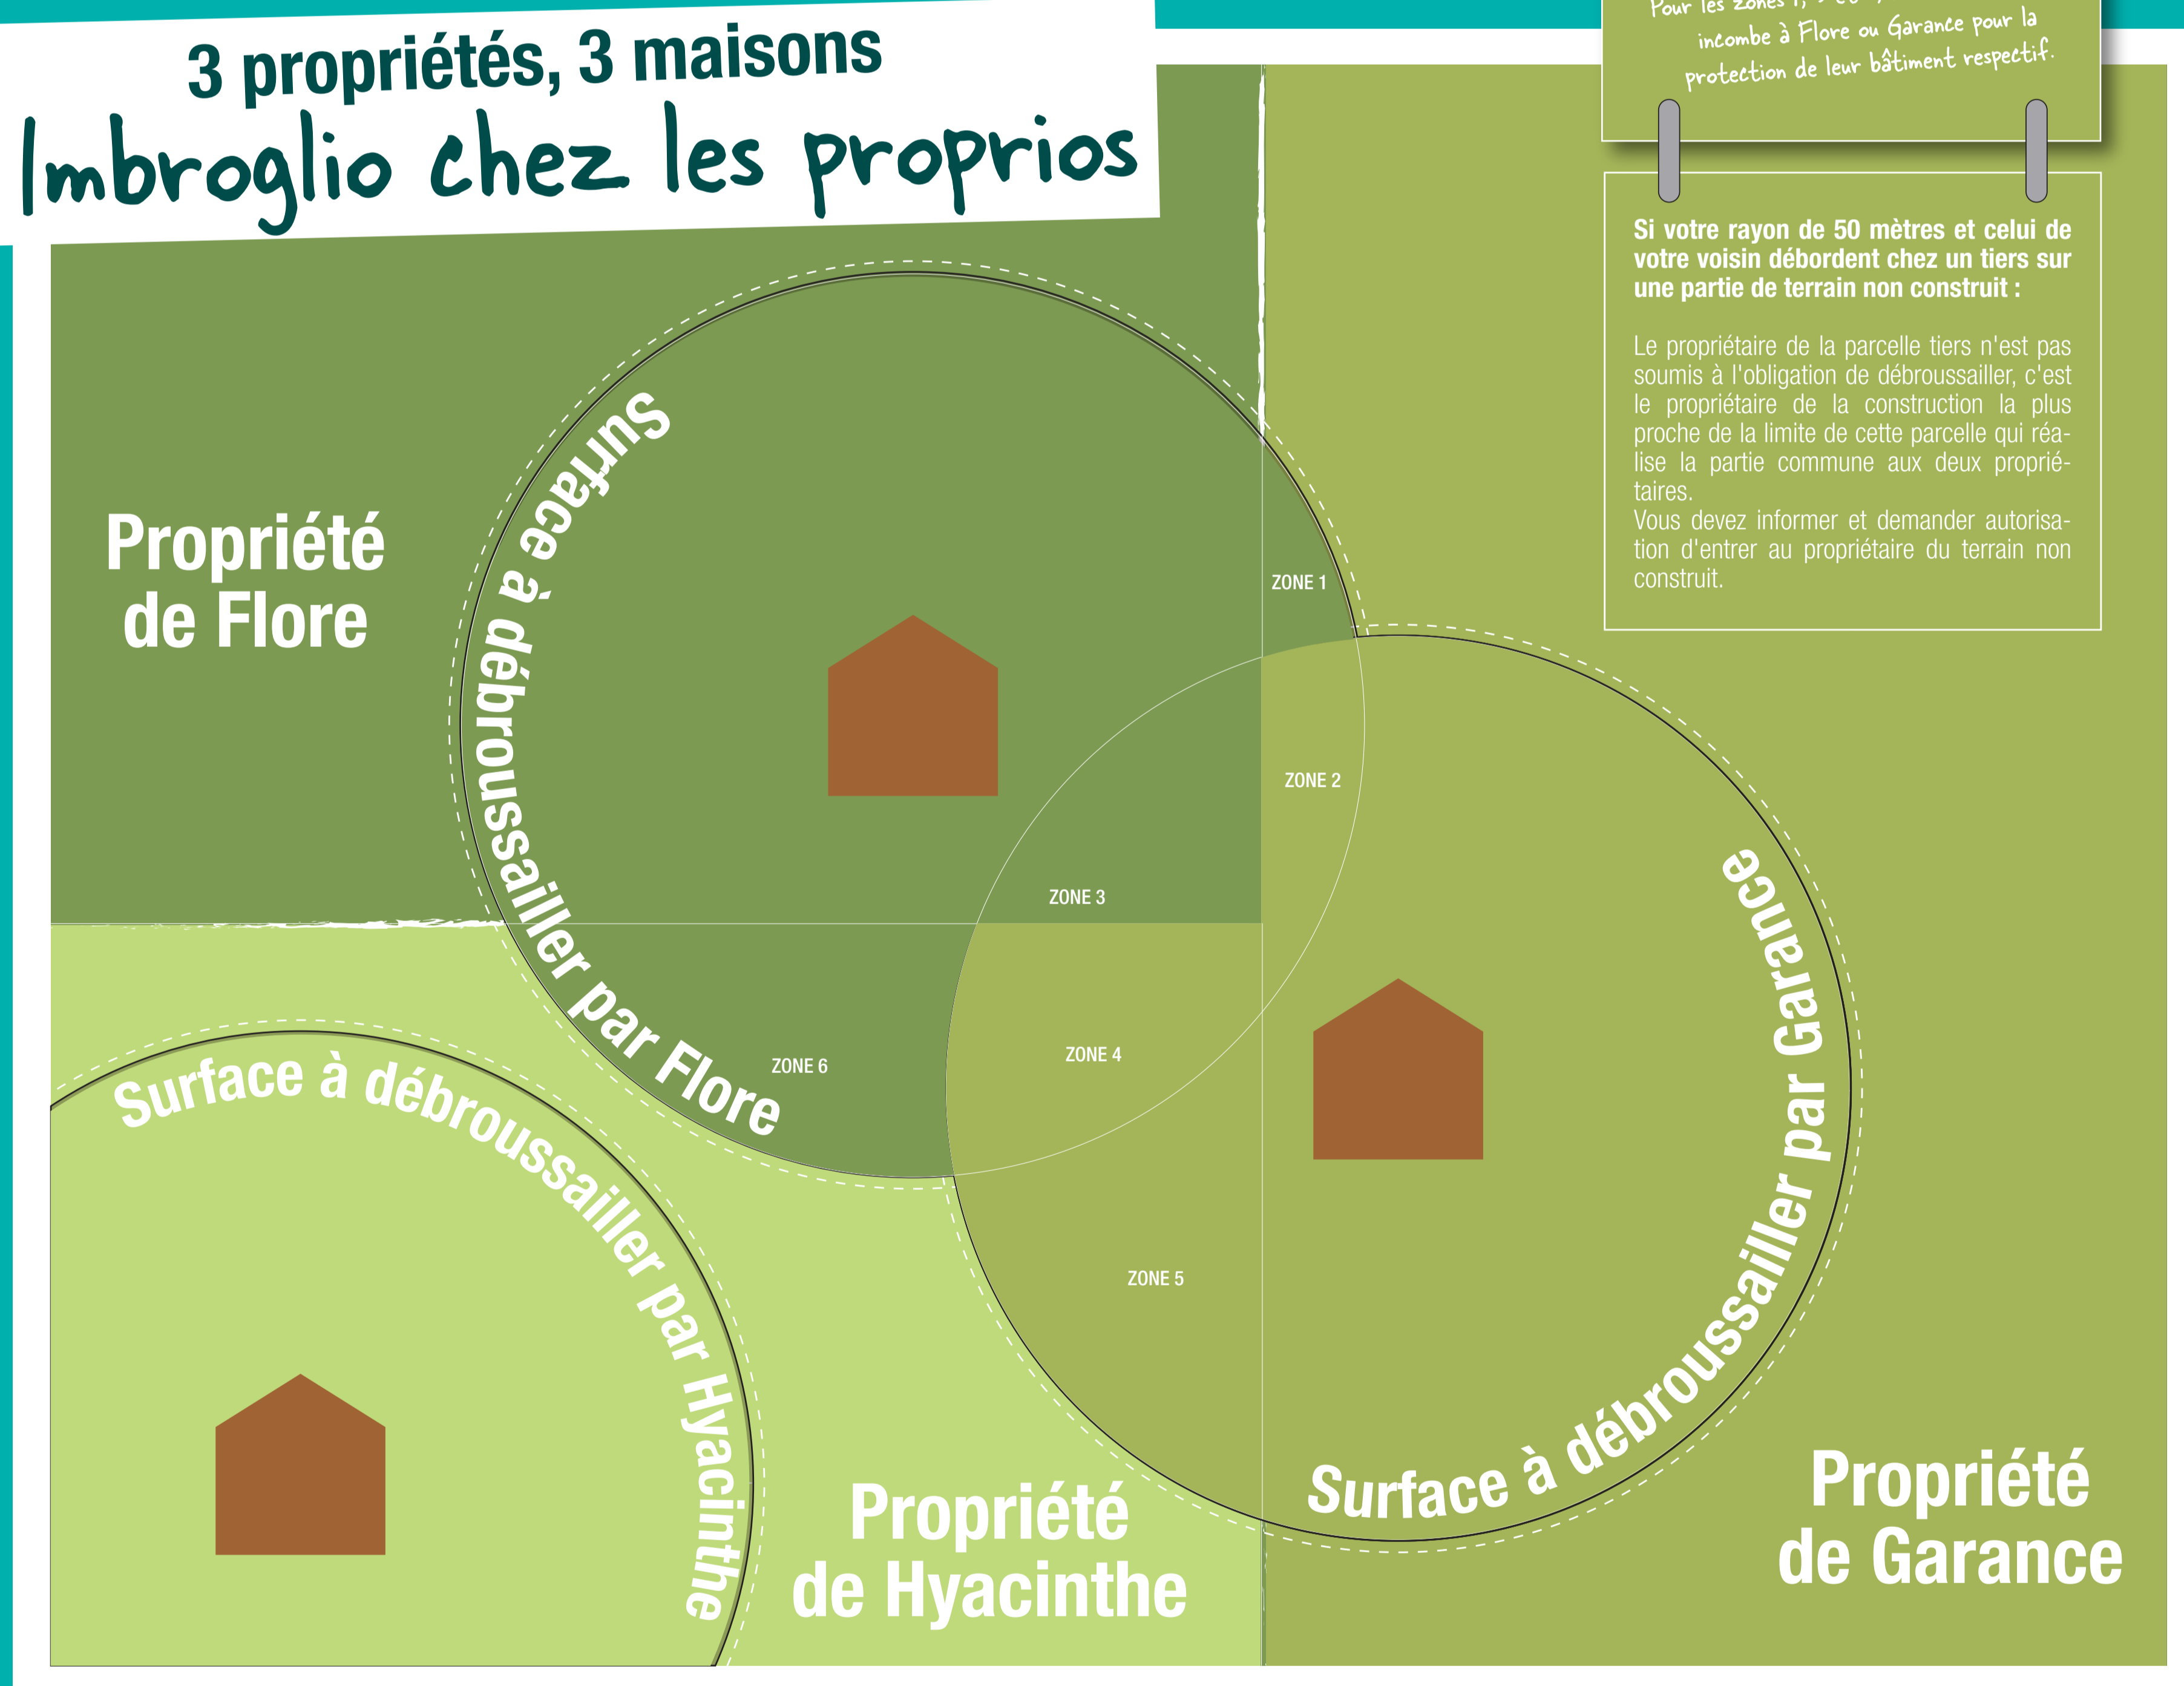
3 propriétés, 3 maisons
Imbroglio chez les proprios

Pour les zones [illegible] incombe à Flore ou Garance pour la protection de leur bâtiment respectif.

**Si votre rayon de 50 mètres et celui de votre voisin débordent chez un tiers sur une partie de terrain non construit :**

Le propriétaire de la parcelle tiers n'est pas soumis à l'obligation de débroussailler, c'est le propriétaire de la construction la plus proche de la limite de cette parcelle qui réalise la partie commune aux deux propriétaires.
Vous devez informer et demander autorisation d'entrer au propriétaire du terrain non construit.

Propriété de Flore

Surface à débroussailler par Flore

ZONE 1

ZONE 2

ZONE 3

ZONE 4

ZONE 5

ZONE 6

Surface à débroussailler par Garance

Surface à débroussailler par Hyacinthe

Propriété de Hyacinthe

Propriété de Garance